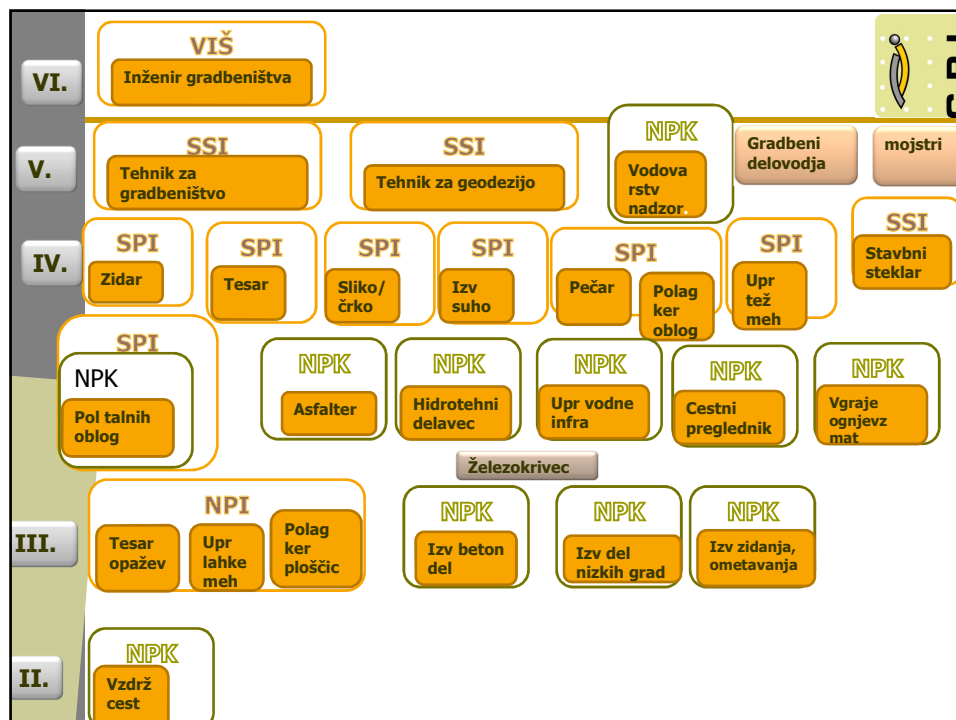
VI.

VIŠ
Inženir gradbeništva

V.

SSI
Tehnik za gradbeništvo

SSI
Tehnik za geodezijo

NPK
Vodovarstv nadzor.

Gradbeni delovodja

mojstri

IV.

SSI
Stavbni steklar

SPI
Zidar

SPI
Tesar

SPI
Sliko/ črko

SPI
Izv suho

SPI
Pečar
Polag ker oblog

SPI
Upr tež meh

SPI
NPK
Pol talnih oblog

NPK
Asfalter

NPK
Hidrotehni delavec

NPK
Upr vodne infra

NPK
Cestni preglednik

NPK
Vgraje ognjevz mat

Železokrivec

III.

NPI
Tesar opažev
Upr lahke meh
Polag ker ploščic

NPK
Izv beton del

NPK
Izv del nizkih grad

NPK
Izv zidanja, ometavanja

II.

NPK
Vzdrž cest